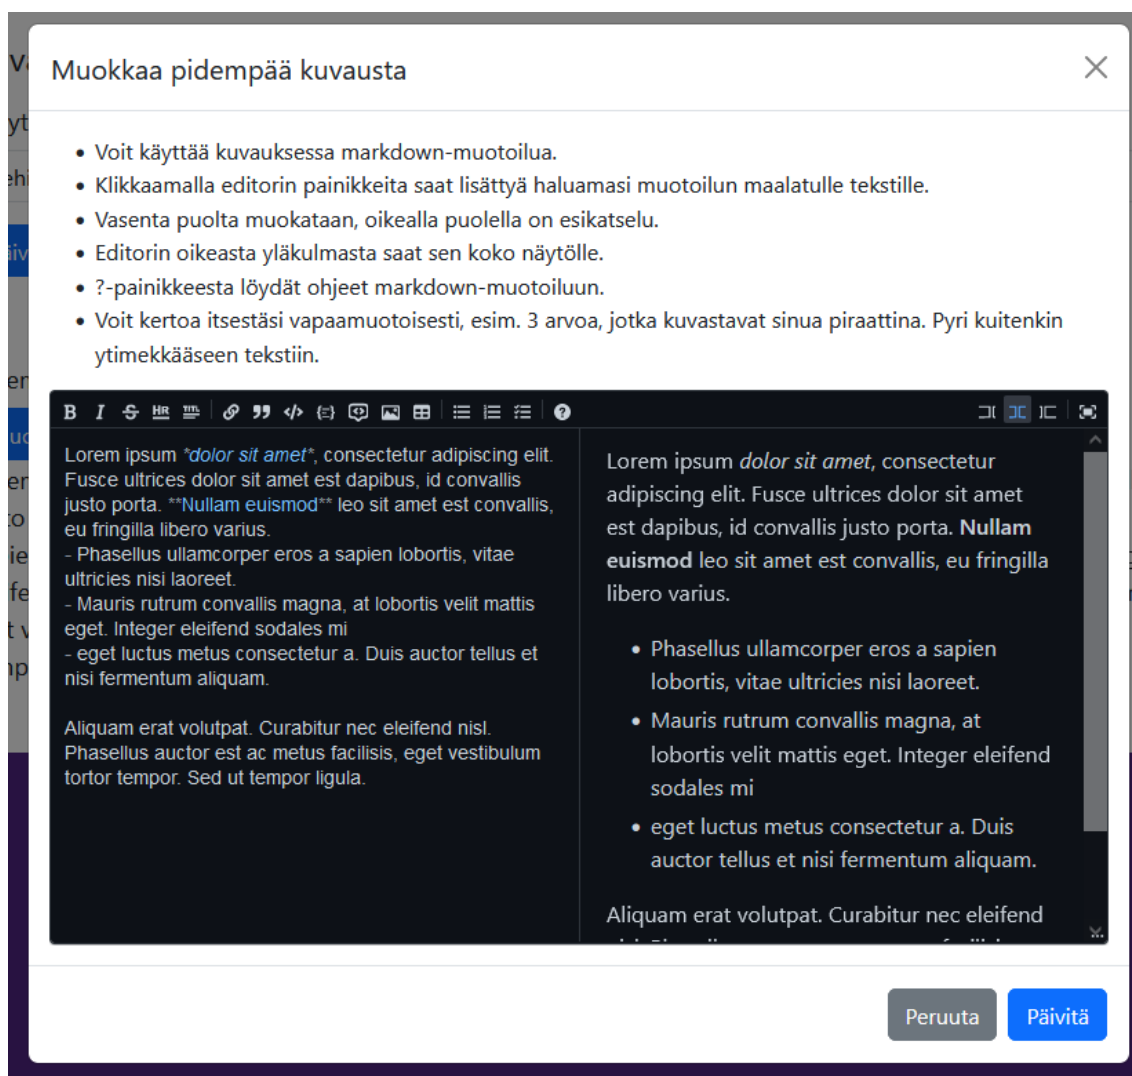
Muokkaa pidempää kuvausta

- Voit käyttää kuvauksessa markdown-muotoilua.
- Klikkaamalla editorin painikkeita saat lisättyä haluamasi muotoilun maalatulle tekstille.
- Vasenta puolta muokataan, oikealla puolella on esikatselu.
- Editorin oikeasta yläkulmasta saat sen koko näytölle.
- ?-painikkeesta löydät ohjeet markdown-muotoiluun.
- Voit kertoa itsestäsi vapaamuotoisesti, esim. 3 arvoa, jotka kuvastavat sinua piraattina. Pyri kuitenkin ytimekkääseen tekstiin.

B I HR

Lorem ipsum *dolor sit amet*, consectetur adipiscing elit. Fusce ultrices dolor sit amet est dapibus, id convallis justo porta. **Nullam euismod** leo sit amet est convallis, eu fringilla libero varius.
- Phasellus ullamcorper eros a sapien lobortis, vitae ultricies nisi laoreet.
- Mauris rutrum convallis magna, at lobortis velit mattis eget. Integer eleifend sodales mi
- eget luctus metus consectetur a. Duis auctor tellus et nisi fermentum aliquam.

Aliquam erat volutpat. Curabitur nec eleifend nisl. Phasellus auctor est ac metus facilisis, eget vestibulum tortor tempor. Sed ut tempor ligula.

Lorem ipsum *dolor sit amet*, consectetur adipiscing elit. Fusce ultrices dolor sit amet est dapibus, id convallis justo porta. **Nullam euismod** leo sit amet est convallis, eu fringilla libero varius.

- Phasellus ullamcorper eros a sapien lobortis, vitae ultricies nisi laoreet.
- Mauris rutrum convallis magna, at lobortis velit mattis eget. Integer eleifend sodales mi
- eget luctus metus consectetur a. Duis auctor tellus et nisi fermentum aliquam.

Aliquam erat volutpat. Curabitur nec eleifend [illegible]

Peruuta Päivitä